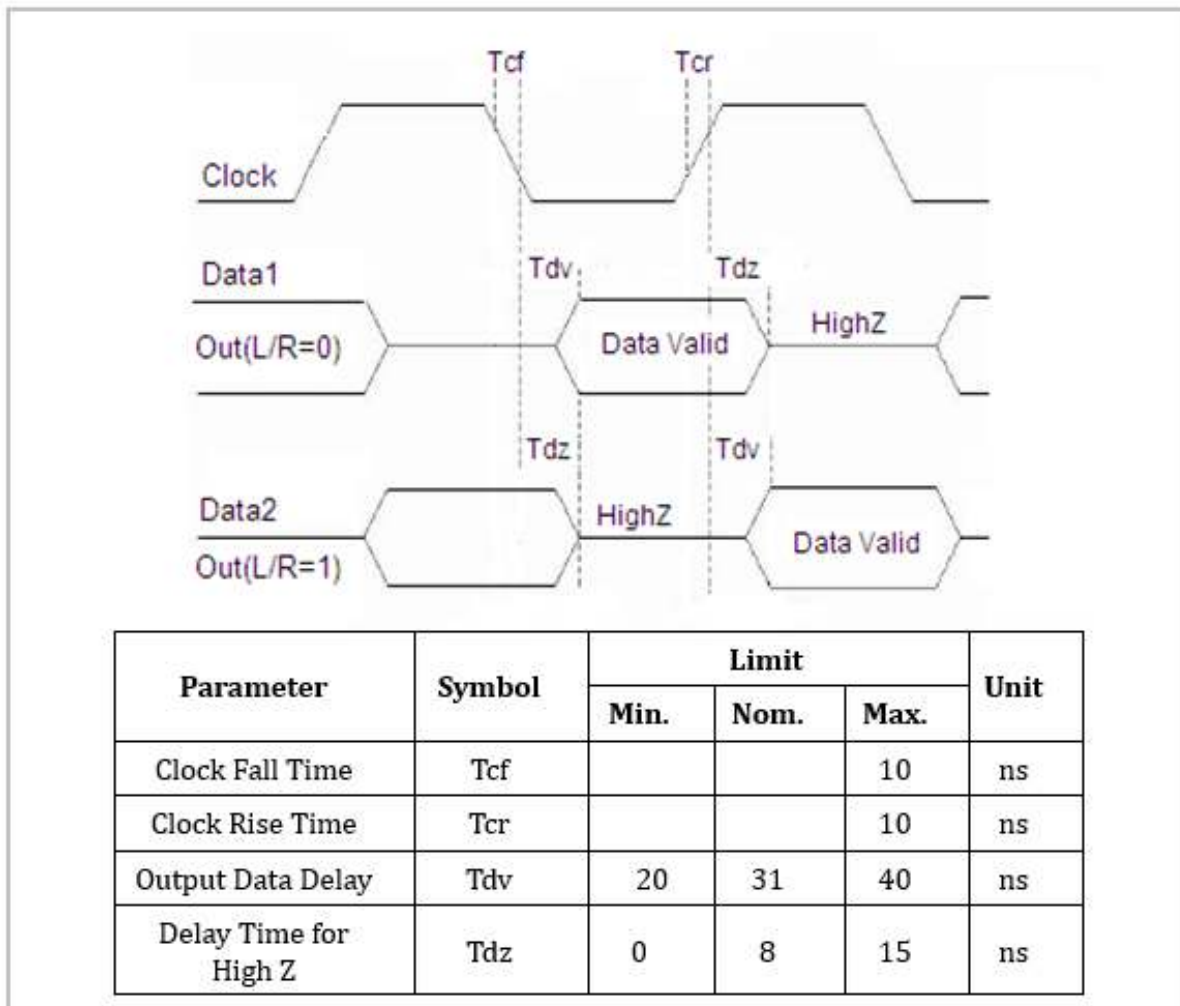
Tcf

Tcr

Clock

Data1

Out(L/R=0)

Tdv

Tdz

Data Valid

HighZ

Tdz

Tdv

Data2

Out(L/R=1)

HighZ

Data Valid

| Parameter | Symbol | Limit Min. | Limit Nom. | Limit Max. | Unit |
|---|---|---|---|---|---|
| Clock Fall Time | Tcf | | | 10 | ns |
| Clock Rise Time | Tcr | | | 10 | ns |
| Output Data Delay | Tdv | 20 | 31 | 40 | ns |
| Delay Time for High Z | Tdz | 0 | 8 | 15 | ns |